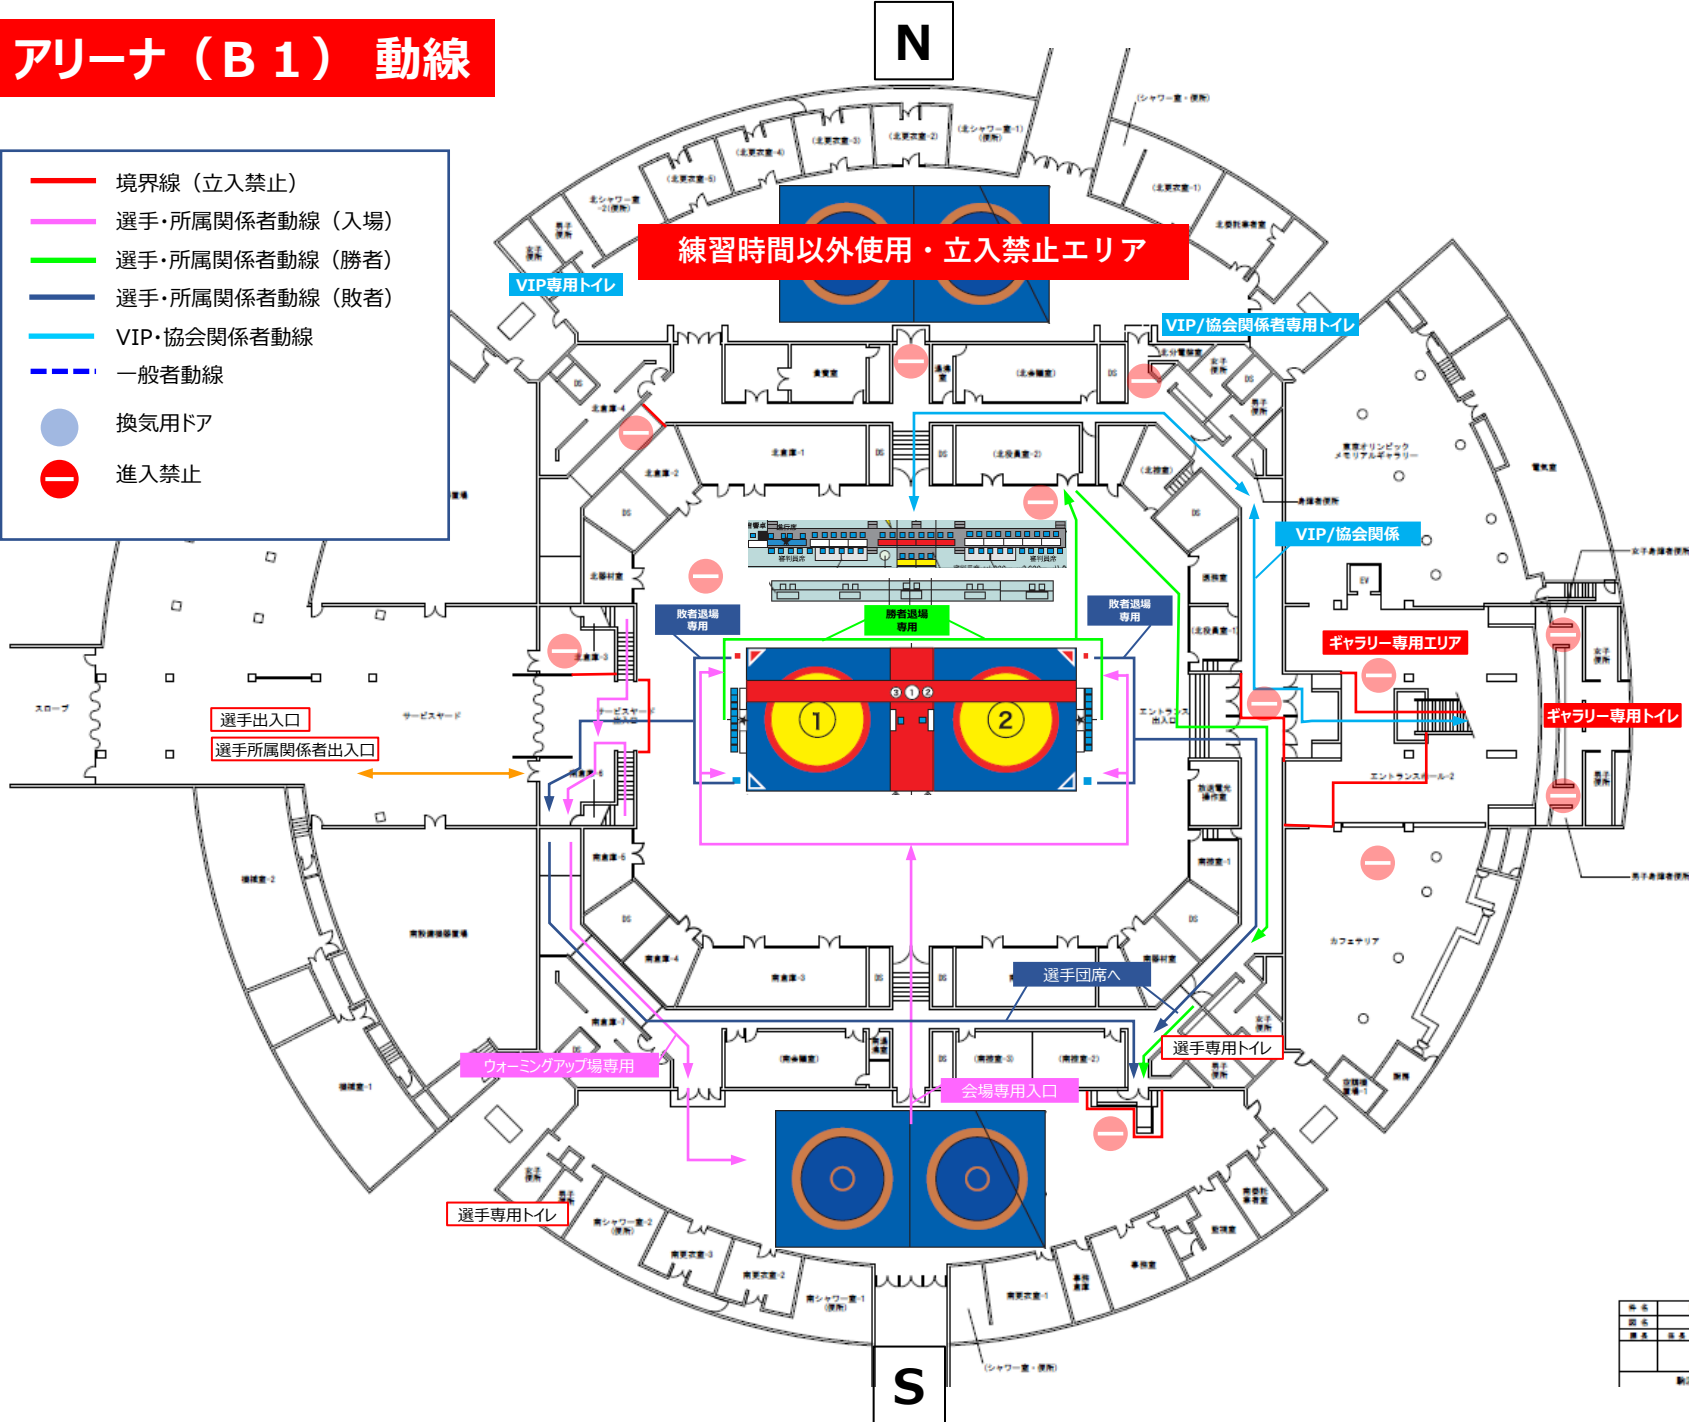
アリーナ（B１） 動線

N

境界線（立入禁止）
選手・所属関係者動線（入場）
選手・所属関係者動線（勝者）
選手・所属関係者動線（敗者）
VIP・協会関係者動線
一般者動線
換気用ドア
進入禁止

練習時間以外使用・立入禁止エリア

VIP専用トイレ

VIP/協会関係者専用トイレ

VIP/協会関係

敗者退場専用

勝者退場専用

敗者退場専用

ギャラリー専用エリア

ギャラリー専用トイレ

選手出入口

選手所属関係者出入口

③①②

①

②

選手団席へ

選手専用トイレ

ウォーミングアップ場専用

会場専用入口

選手専用トイレ

S